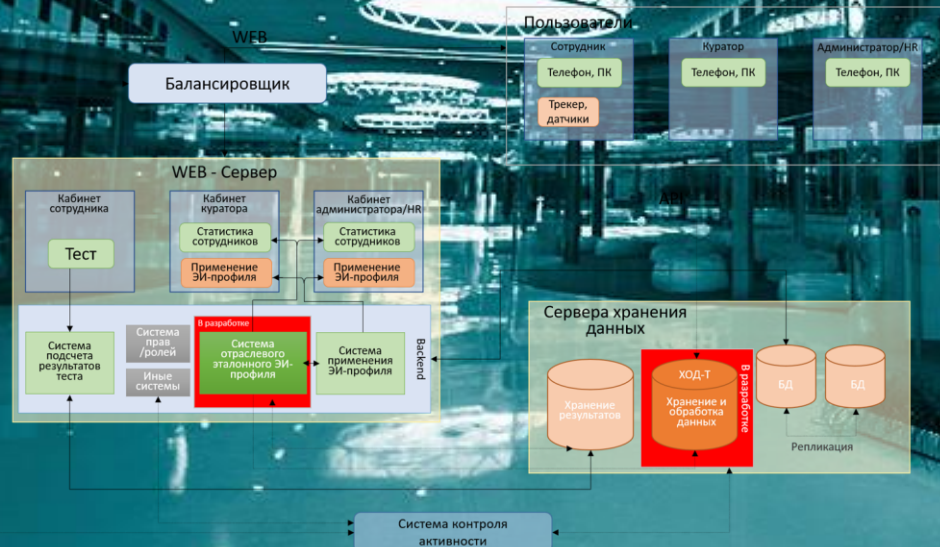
WEB

Балансировщик

Пользователи

Сотрудник

Телефон, ПК

Трекер, датчики

Куратор

Телефон, ПК

Администратор/HR

Телефон, ПК

WEB - Сервер

Кабинет сотрудника

Тест

Кабинет куратора

Статистика сотрудников

Применение ЭИ-профиля

Кабинет администратора/HR

Статистика сотрудников

Применение ЭИ-профиля

API

Система подсчета результатов теста

Система прав /ролей

Иные системы

В разработке

Система отраслевого эталонного ЭИ-профиля

Система применения ЭИ-профиля

Backend

Сервера хранения данных

Хранение результатов

ХОД-Т

Хранение и обработка данных

В разработке

БД

БД

Репликация

Система контроля активности